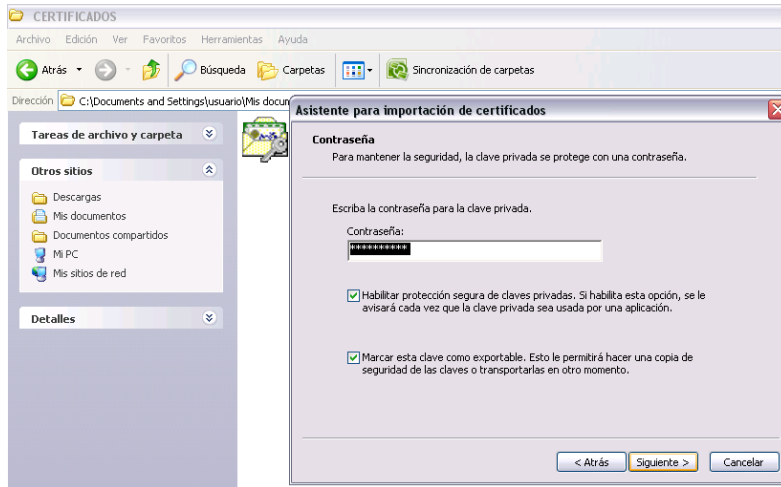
CERTIFICADOS

Archivo Edición Ver Favoritos Herramientas Ayuda

Atrás Búsqueda Carpetas Sincronización de carpetas

Dirección C:\Documents and Settings\usuario\Mis docum

Tareas de archivo y carpeta

Otros sitios

Descargas
Mis documentos
Documentos compartidos
Mi PC
Mis sitios de red

Detalles

Asistente para importación de certificados

Contraseña
Para mantener la seguridad, la clave privada se protege con una contraseña.

Escriba la contraseña para la clave privada.

Contraseña:
***********

Habilitar protección segura de claves privadas. Si habilita esta opción, se le avisará cada vez que la clave privada sea usada por una aplicación.

Marcar esta clave como exportable. Esto le permitirá hacer una copia de seguridad de las claves o transportarlas en otro momento.

< Atrás Siguiente > Cancelar